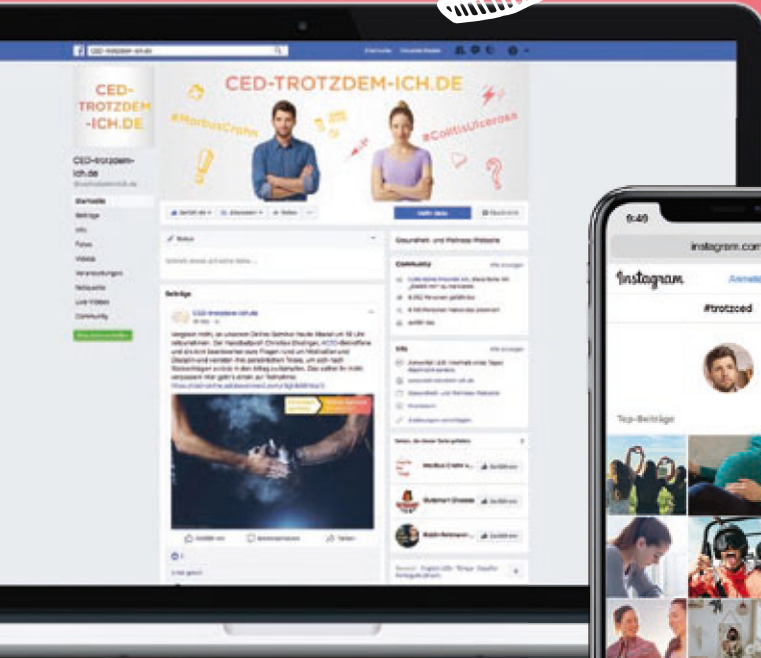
CED-TROTZDEM-ICH.DE

#MorbusCrohn

#ColitisUlcerosa

CED-TROTZDEM-ICH.DE

CED-trotzdem-ich.de

Startseite

Beiträge

Info

Fotos

Videos

Veranstaltungen

Notizen

Live-Videos

Community

Status

Beiträge

CED-trotzdem-ich.de

Gesundheit- und Wellness-Website

Community

Info

Gefällt mir

Kommentieren

Teilen

9:40

instagram.com

Instagram

Anmelden

#trotzced

Top-Beiträge